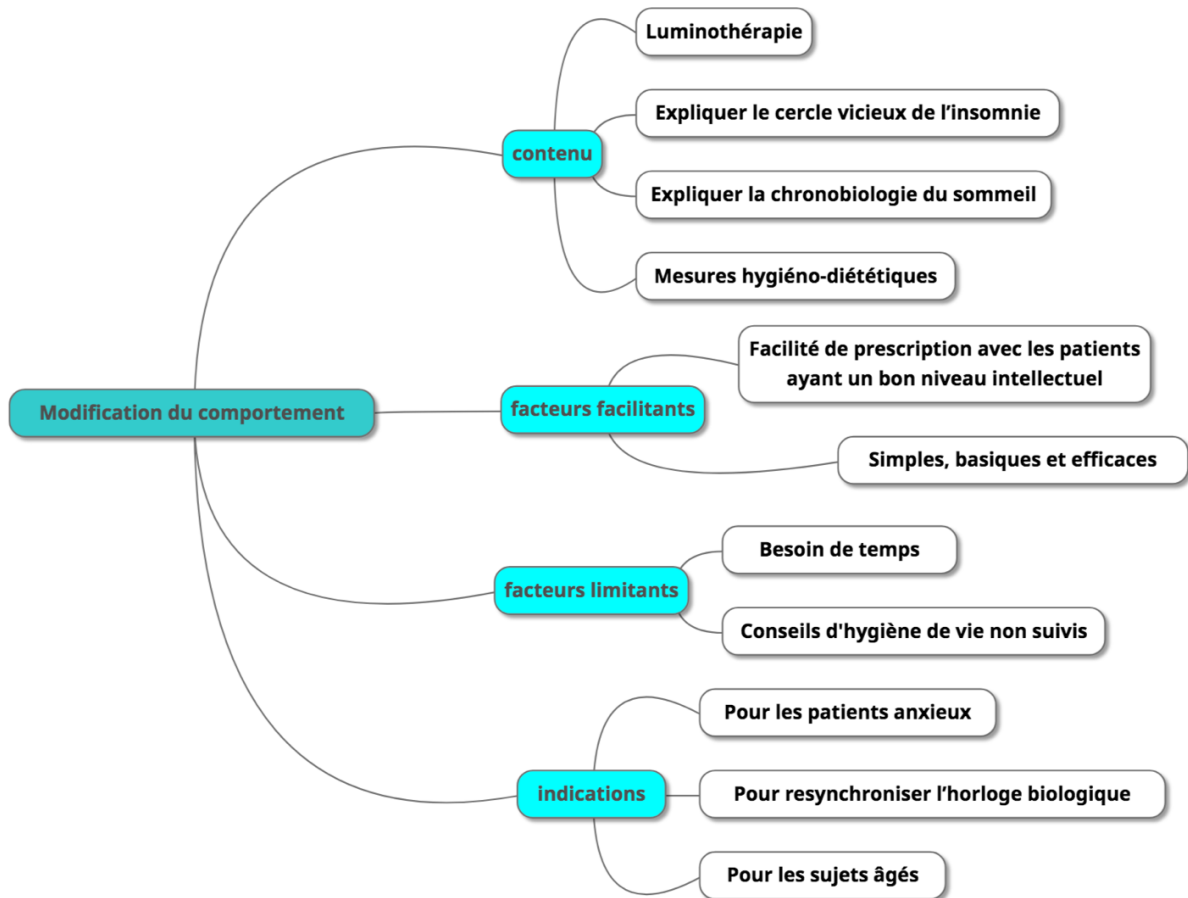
Modification du comportement

contenu

Luminothérapie

Expliquer le cercle vicieux de l'insomnie

Expliquer la chronobiologie du sommeil

Mesures hygiéno-diététiques

facteurs facilitants

Facilité de prescription avec les patients ayant un bon niveau intellectuel

Simples, basiques et efficaces

facteurs limitants

Besoin de temps

Conseils d'hygiène de vie non suivis

indications

Pour les patients anxieux

Pour resynchroniser l'horloge biologique

Pour les sujets âgés